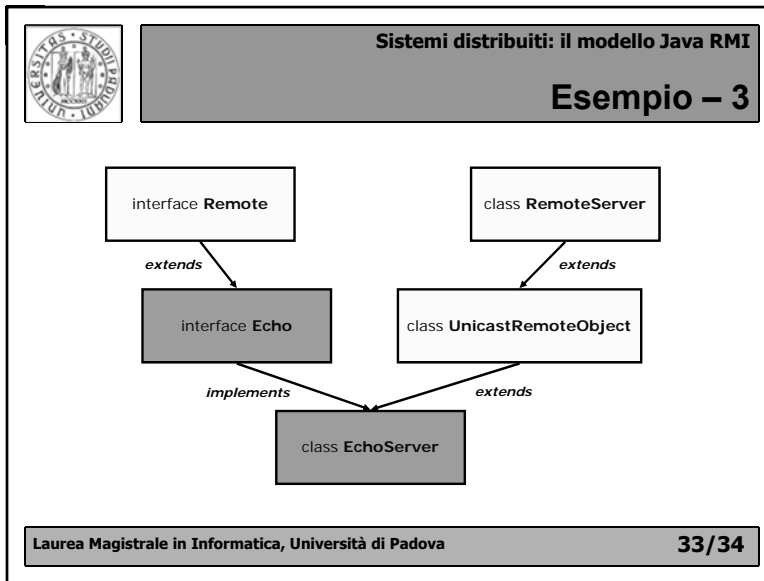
Sistemi distribuiti: il modello Java RMI

Esempio – 3

interface **Remote**

class **RemoteServer**

*extends*

*extends*

interface **Echo**

class **UnicastRemoteObject**

*implements*

*extends*

class **EchoServer**

Laurea Magistrale in Informatica, Università di Padova

33/34